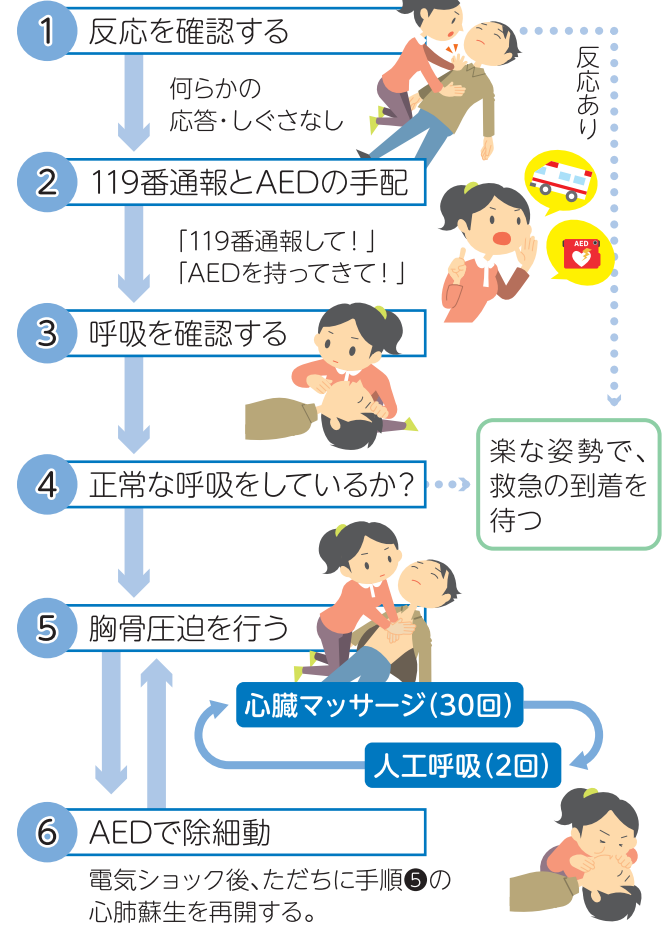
1 反応を確認する

何らかの
応答・しぐさなし

反応あり

2 119番通報とAEDの手配

「119番通報して！」
「AEDを持ってきて！」

AED

3 呼吸を確認する

4 正常な呼吸をしているか？

楽な姿勢で、救急の到着を待つ

5 胸骨圧迫を行う

心臓マッサージ（30回）

人工呼吸（2回）

6 AEDで除細動

電気ショック後、ただちに手順❺の心肺蘇生を再開する。